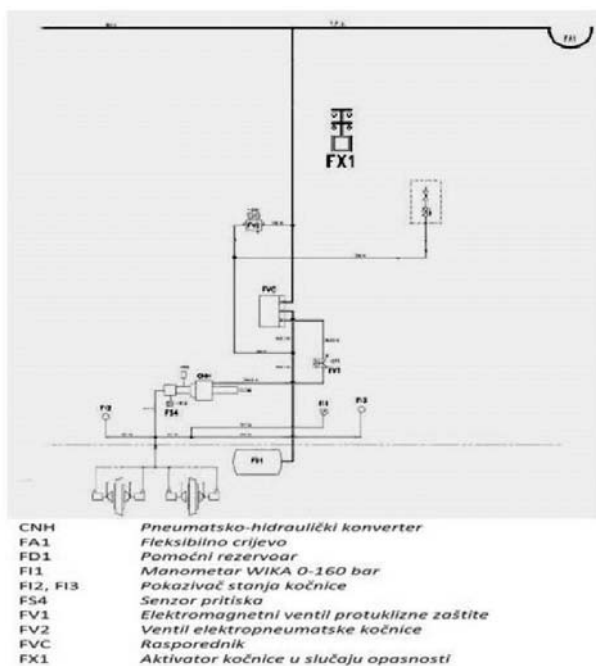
FA1

FX1

FV2

FVC

FV1

CNH

FS4

FI2

FI1

FI3

FD1

| CNH | Pneumatsko-hidraulički konverter |
|---|---|
| FA1 | Fleksibilno crijevo |
| FD1 | Pomoćni rezervoar |
| FI1 | Manometar WIKA 0-160 bar |
| FI2, FI3 | Pokazivač stanja kočnice |
| FS4 | Senzor pritiska |
| FV1 | Elektromagnetni ventil protuklizne zaštite |
| FV2 | Ventil elektropneumatske kočnice |
| FVC | Raspoređnik |
| FX1 | Aktivator kočnice u slučaju opasnosti |